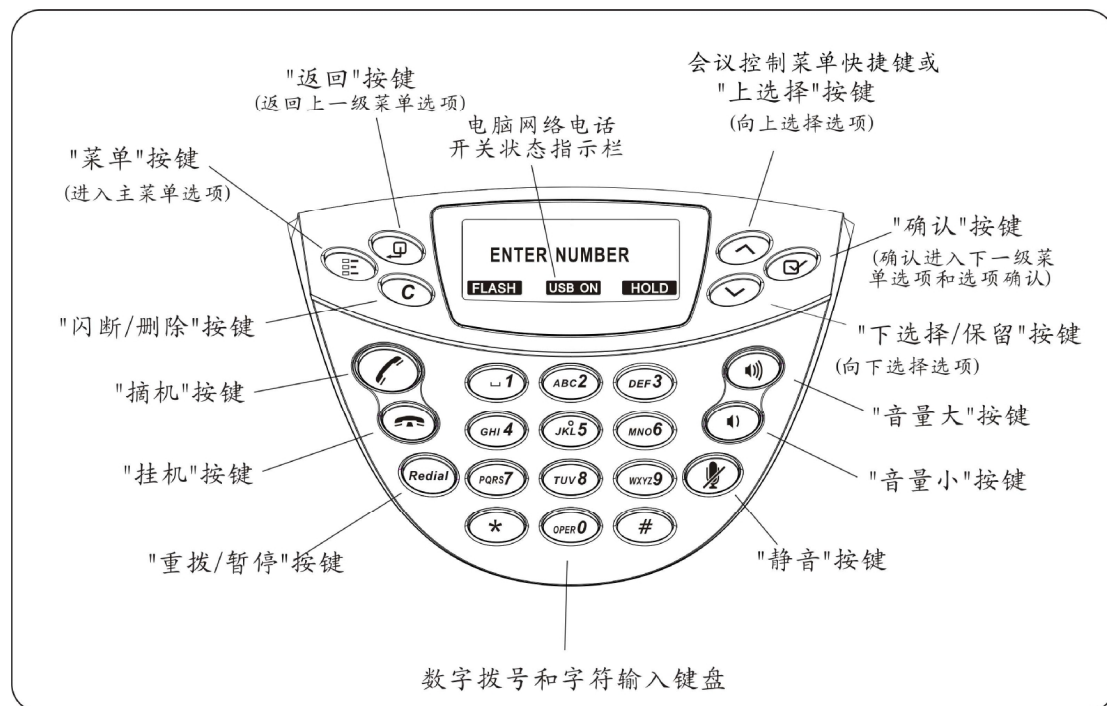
"返回"按键
(返回上一级菜单选项)

会议控制菜单快捷键或
"上选择"按键
(向上选择选项)

电脑网络电话
开关状态指示栏

"菜单"按键
(进入主菜单选项)

ENTER NUMBER
FLASH USB ON HOLD

"确认"按键
(确认进入下一级菜单选项和选项确认)

C

"闪断/删除"按键

"下选择/保留"按键
(向下选择选项)

"摘机"按键

1 ABC2 DEF3
GHI4 JKL5 MNO6
PQRS7 TUV8 WXYZ9
* OPER0 #
Redial

"音量大"按键

"挂机"按键

"音量小"按键

"重拨/暂停"按键

"静音"按键

数字拨号和字符输入键盘